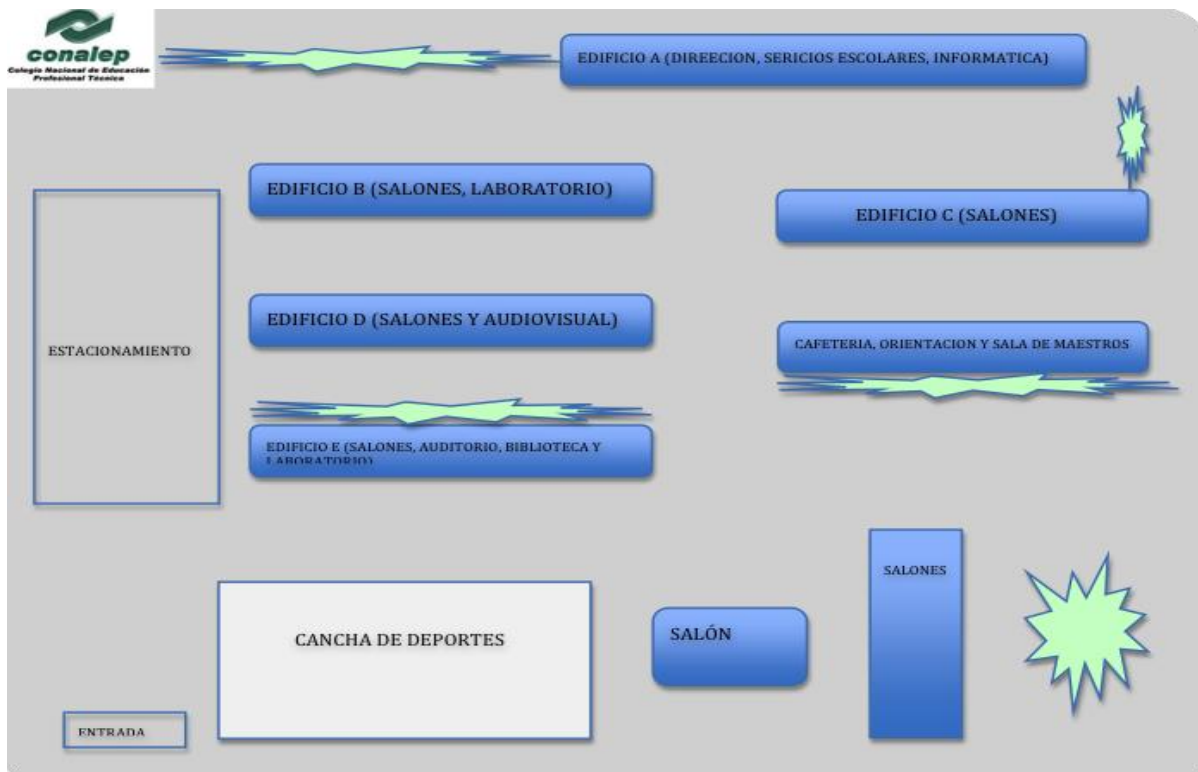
conalep
Colegio Nacional de Educación Profesional Técnica

EDIFICIO A (DIREECION, SERICIOS ESCOLARES, INFORMATICA)

EDIFICIO B (SALONES, LABORATORIO)

EDIFICIO C (SALONES)

ESTACIONAMIENTO

EDIFICIO D (SALONES Y AUDIOVISUAL)

CAFETERIA, ORIENTACION Y SALA DE MAESTROS

EDIFICIO E (SALONES, AUDITORIO, BIBLIOTECA Y LABORATORIO)

SALONES

CANCHA DE DEPORTES

SALÓN

ENTRADA